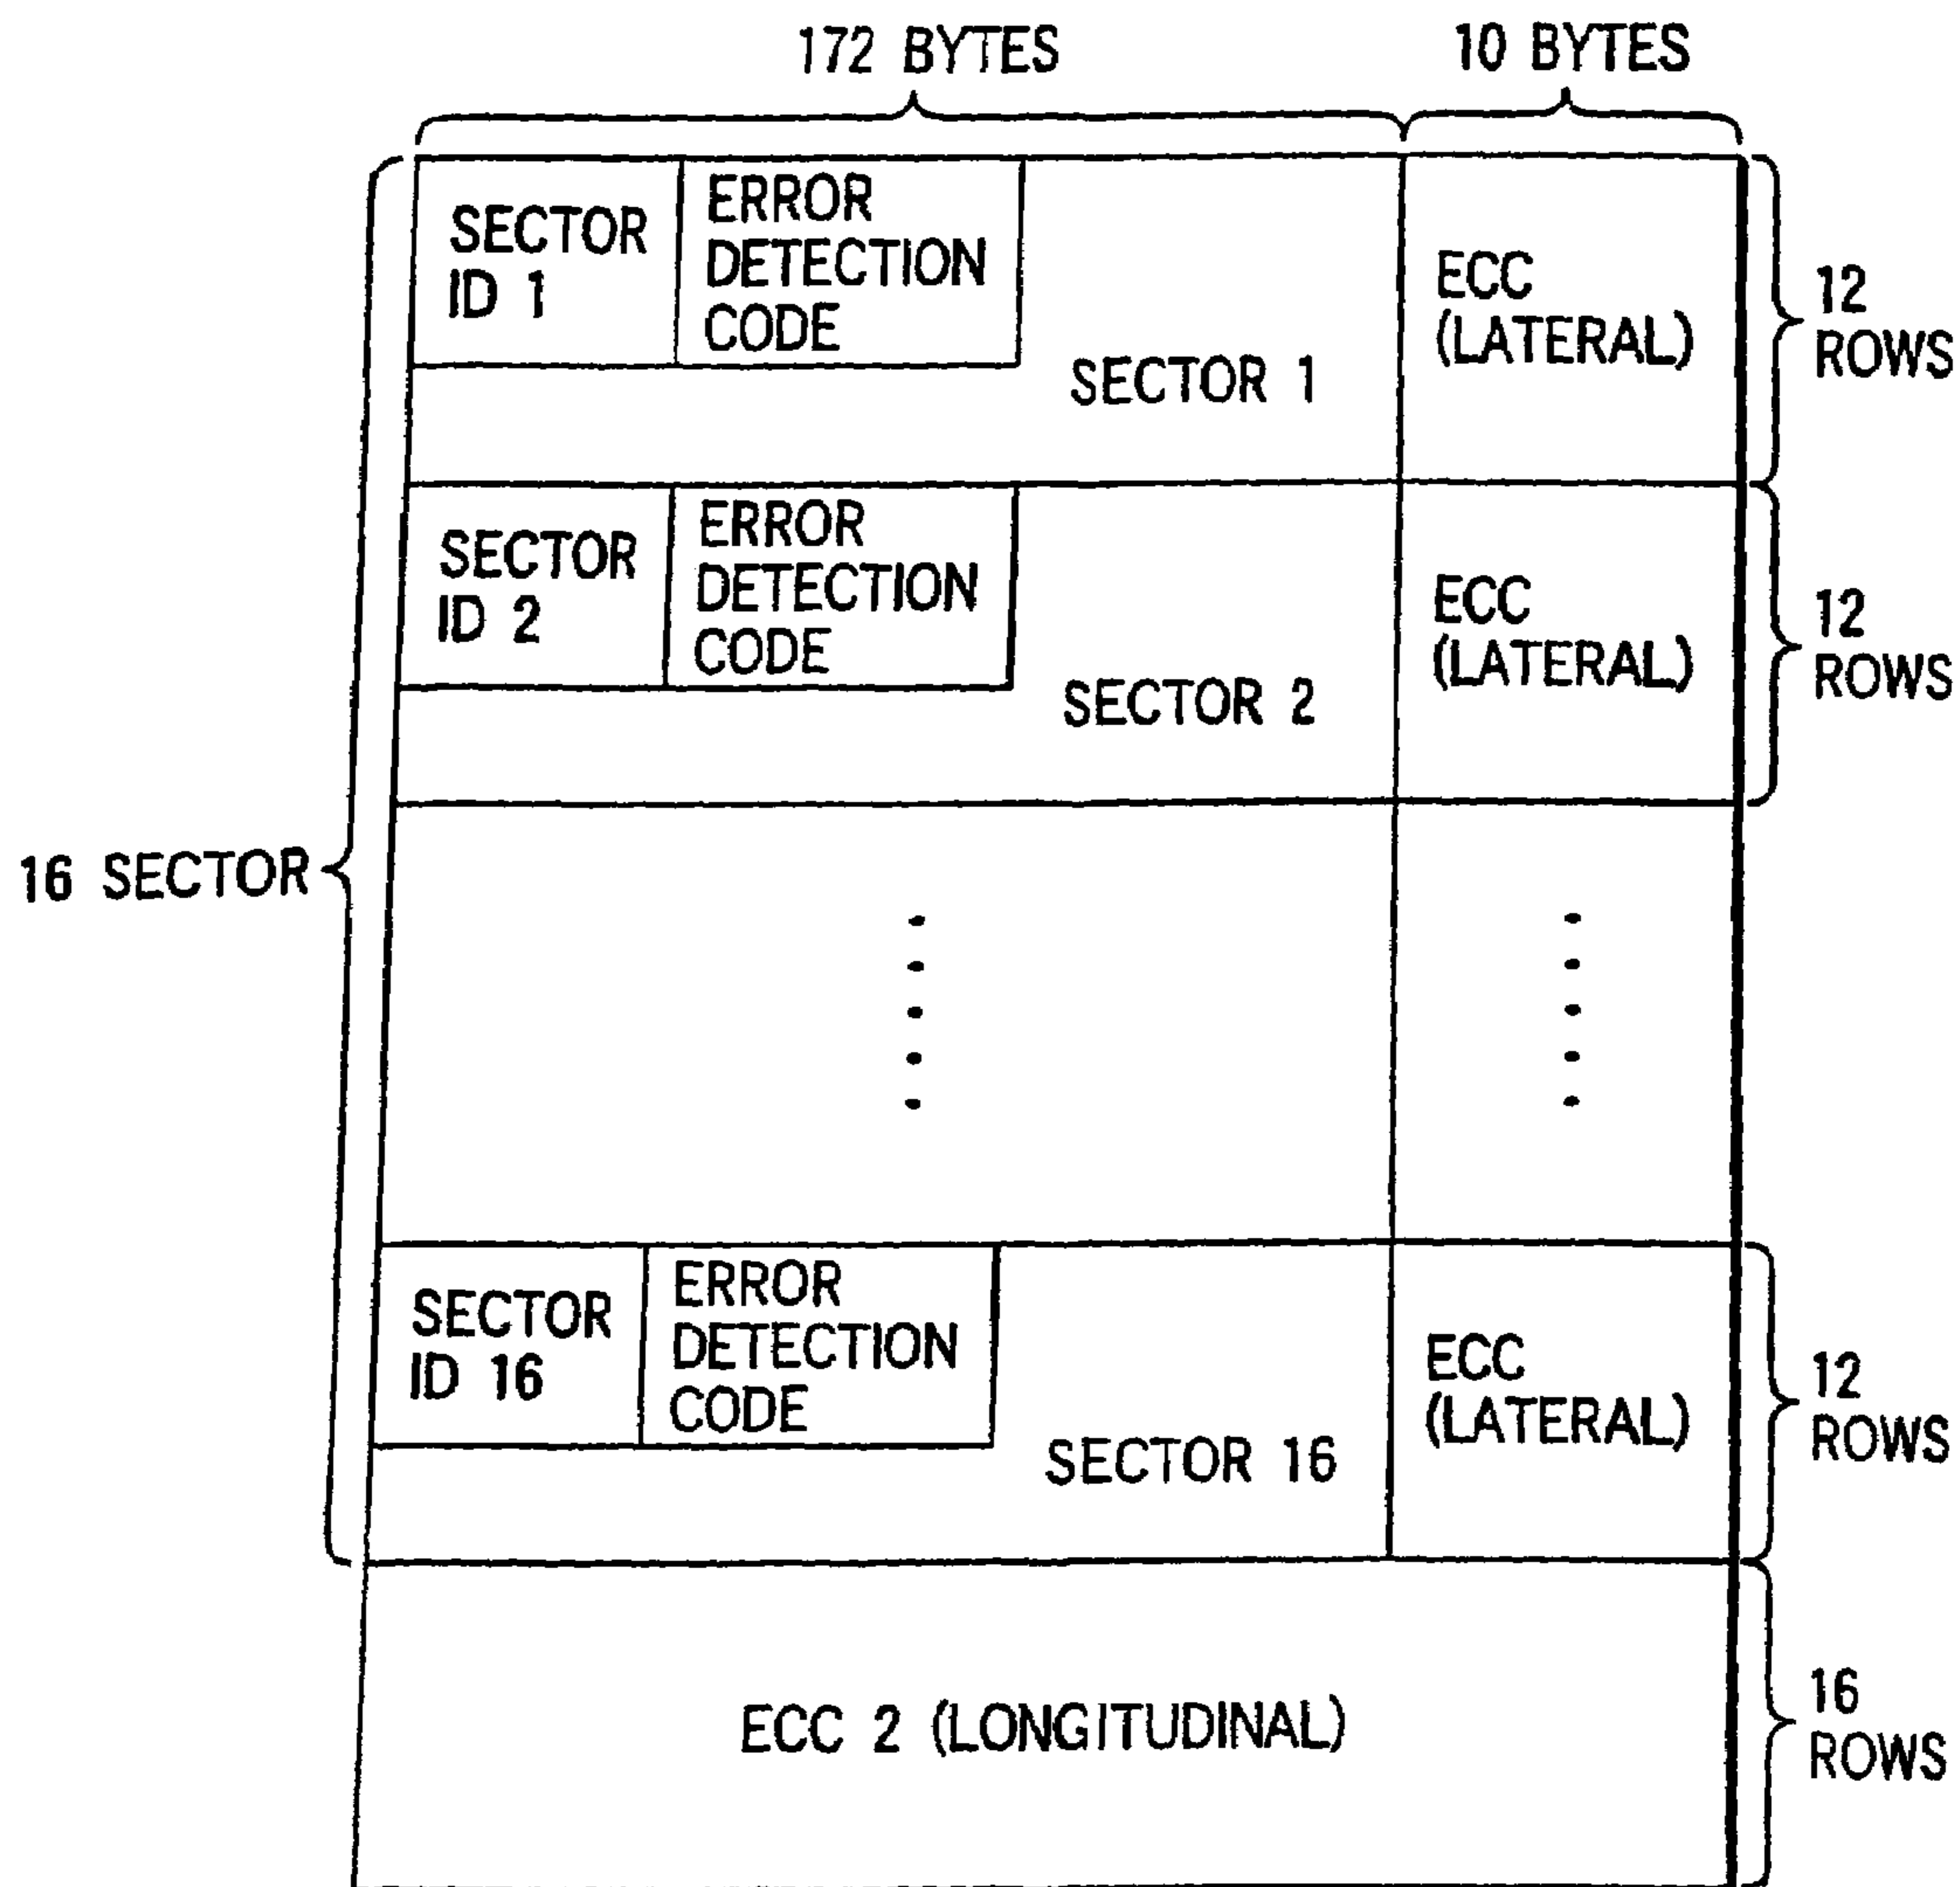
172 BYTES

10 BYTES

SECTOR ID 1

ERROR DETECTION CODE

SECTOR 1

ECC (LATERAL)

12 ROWS

SECTOR ID 2

ERROR DETECTION CODE

SECTOR 2

ECC (LATERAL)

12 ROWS

16 SECTOR

SECTOR ID 16

ERROR DETECTION CODE

SECTOR 16

ECC (LATERAL)

12 ROWS

ECC 2 (LONGITUDINAL)

16 ROWS